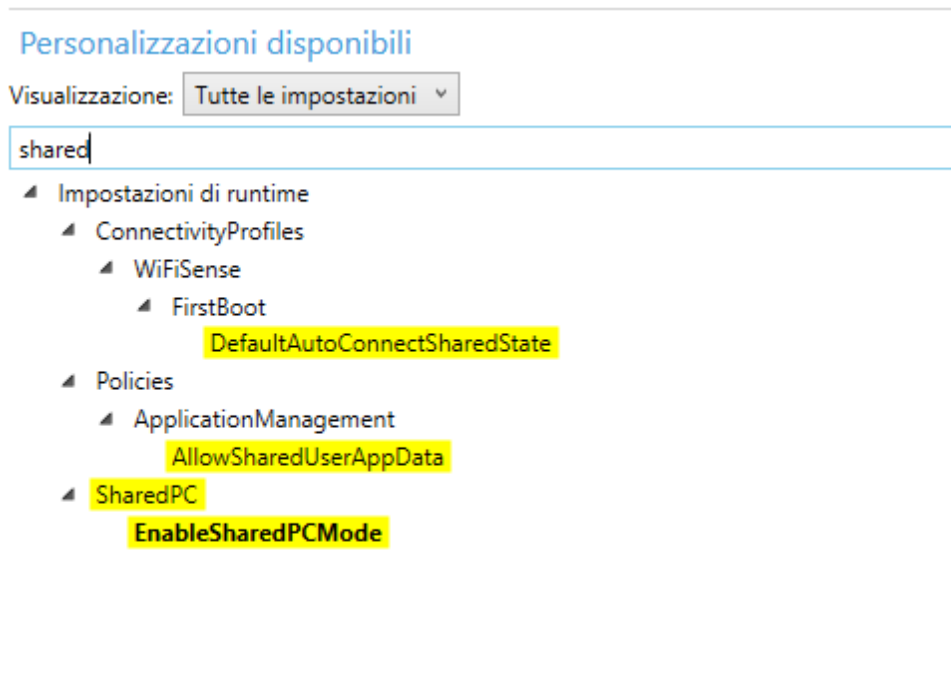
Personalizzazioni disponibili

Visualizzazione: Tutte le impostazioni

shared

Impostazioni di runtime

ConnectivityProfiles

WiFiSense

FirstBoot

DefaultAutoConnectSharedState

Policies

ApplicationManagement

AllowSharedUserAppData

SharedPC

EnableSharedPCMode